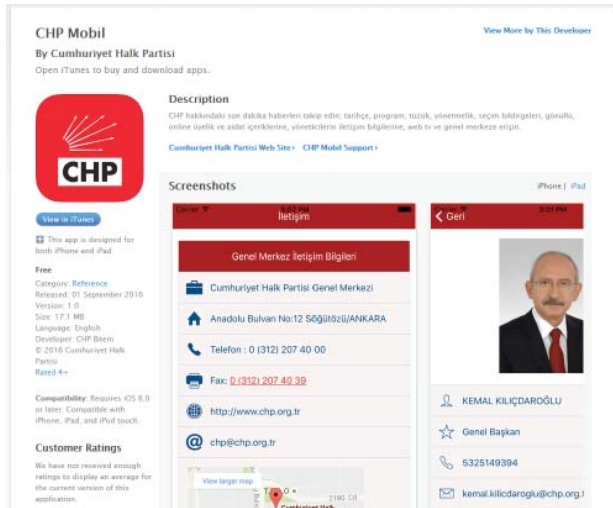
CHP Mobil
By Cumhuriyet Halk Partisi
Open iTunes to buy and download apps.

View More by This Developer

CHP

View in iTunes

This app is designed for both iPhone and iPad

Free
Category: Reference
Released: 01 September 2016
Version: 1.0
Size: 17.1 MB
Language: English
Developer: CHP Bitem
© 2016 Cumhuriyet Halk Partisi
Rated 4+

Compatibility: Requires iOS 8.0 or later. Compatible with iPhone, iPad, and iPod touch.

Customer Ratings
We have not received enough ratings to display an average for the current version of this application.

Description
CHP hakkındaki son dakika haberleri takip edin; tarihçe, program, tüzük, yönetmelik, seçim bildirgeleri, gönüllü, online üyelik ve aidat içeriklerine, yöneticilerin iletişim bilgilerine, web tv ve genel merkeze erişin.

Cumhuriyet Halk Partisi Web Site › CHP Mobil Support ›

Screenshots
iPhone | iPad

Carrier 5:03 PM
İletişim

Genel Merkez İletişim Bilgileri
Cumhuriyet Halk Partisi Genel Merkezi
Anadolu Bulvarı No:12 Söğütözü/ANKARA
Telefon : 0 (312) 207 40 00
Fax: 0 (312) 207 40 39
http://www.chp.org.tr
chp@chp.org.tr
View larger map
Cumhuriyet Halk
2180. Cd.

5:01 PM
Geri
KEMAL KILIÇDAROĞLU
Genel Başkan
5325149394
kemal.kilicdaroglu@chp.org.t